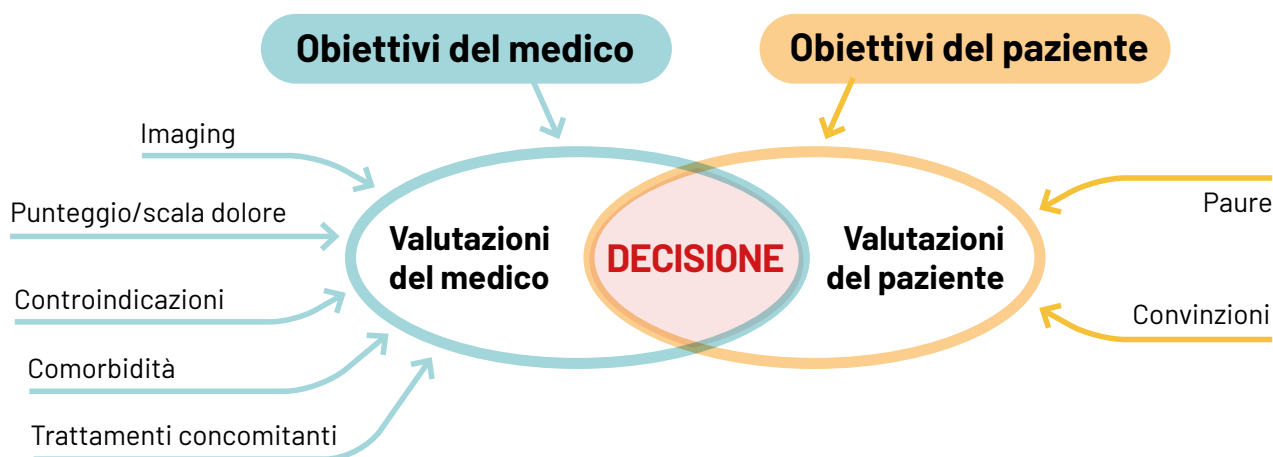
Obiettivi del medico

Obiettivi del paziente

Imaging

Punteggio/scala dolore

Controindicazioni

Comorbidità

Trattamenti concomitanti

Valutazioni del medico

DECISIONE

Valutazioni del paziente

Paure

Convinzioni